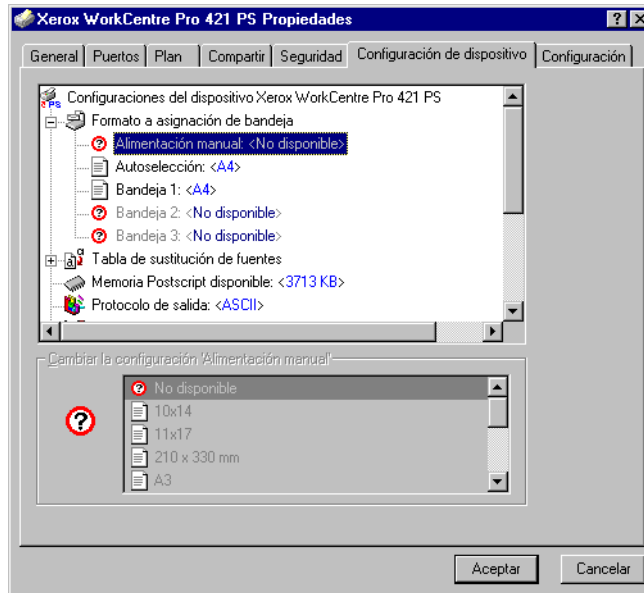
Xerox WorkCentre Pro 421 PS Propiedades

? X

General | Puertos | Plan | Compartir | Seguridad | Configuración de dispositivo | Configuración

Configuraciones del dispositivo Xerox WorkCentre Pro 421 PS
Formato a asignación de bandeja
Alimentación manual: <No disponible>
Autoselección: <A4>
Bandeja 1: <A4>
Bandeja 2: <No disponible>
Bandeja 3: <No disponible>
Tabla de sustitución de fuentes
Memoria Postscript disponible: <3713 KB>
Protocolo de salida: <ASCII>

Cambiar la configuración 'Alimentación manual'

No disponible
10x14
11x17
210 x 330 mm
A3

Aceptar

Cancelar